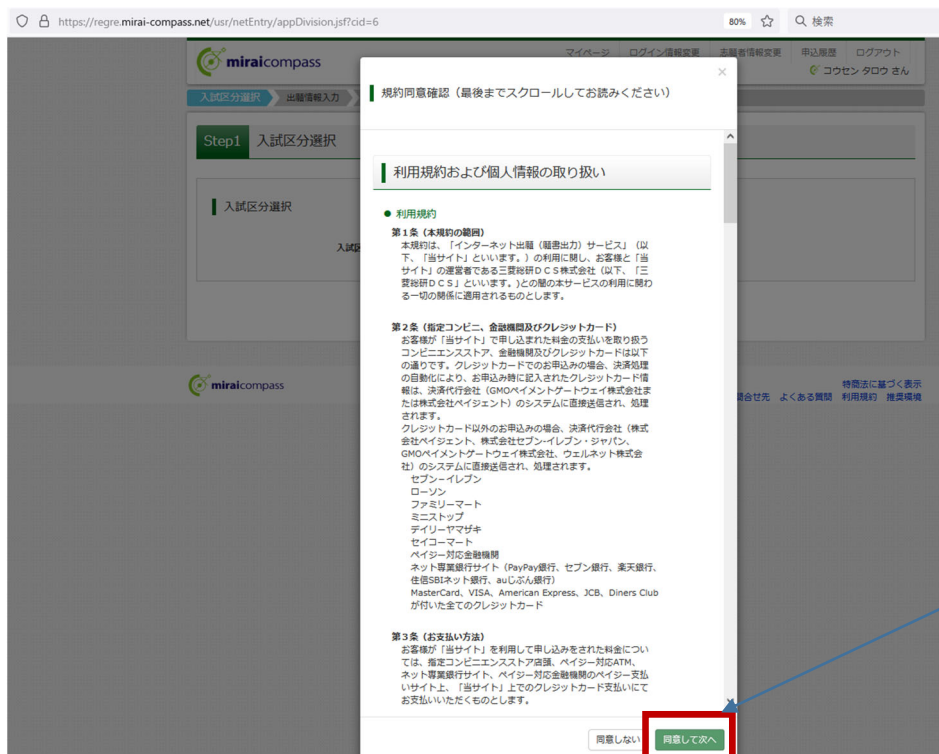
https://regre.mirai-compass.net/usr/netEntry/appDivision.jsf?cid=6

80%

検索

miraicompass

マイページ　ログイン情報変更　志願者情報変更　申込履歴　ログアウト

コウセン タロウ さん

入試区分選択　出願情報入力

Step1 入試区分選択

入試区分選択

入試

miraicompass

特商法に基づく表示

問合せ先　よくある質問　利用規約　推奨環境

規約同意確認（最後までスクロールしてお読みください）

×

利用規約および個人情報の取り扱い

● 利用規約

第１条（本規約の範囲）
本規約は、「インターネット出願（願書出力）サービス」（以下、「当サイト」といいます。）の利用に関し、お客様と「当サイト」の運営者である三菱総研ＤＣＳ株式会社（以下、「三菱総研ＤＣＳ」といいます。）との間の本サービスの利用に関わる一切の関係に適用されるものとします。

第２条（指定コンビニ、金融機関及びクレジットカード）
お客様が「当サイト」で申し込まれた料金の支払いを取り扱うコンビニエンスストア、金融機関及びクレジットカードは以下の通りです。クレジットカードでのお申込みの場合、決済処理の自動化により、お申込み時に記入されたクレジットカード情報は、決済代行会社（GMOペイメントゲートウェイ株式会社または株式会社ペイジェント）のシステムに直接送信され、処理されます。
クレジットカード以外のお申込みの場合、決済代行会社（株式会社ペイジェント、株式会社セブン‐イレブン・ジャパン、GMOペイメントゲートウェイ株式会社、ウェルネット株式会社）のシステムに直接送信され、処理されます。
セブン‐イレブン
ローソン
ファミリーマート
ミニストップ
デイリーヤマザキ
セイコーマート
ペイジー対応金融機関
ネット専業銀行サイト（PayPay銀行、セブン銀行、楽天銀行、住信SBIネット銀行、auじぶん銀行）
MasterCard、VISA、American Express、JCB、Diners Club が付いた全てのクレジットカード

第３条（お支払い方法）
お客様が「当サイト」を利用して申し込みをされた料金については、指定コンビニエンスストア店頭、ペイジー対応ATM、ネット専業銀行サイト、ペイジー対応金融機関のペイジー支払いサイト上、「当サイト」上でのクレジットカード支払いにてお支払いいただくものとします。

同意しない　同意して次へ